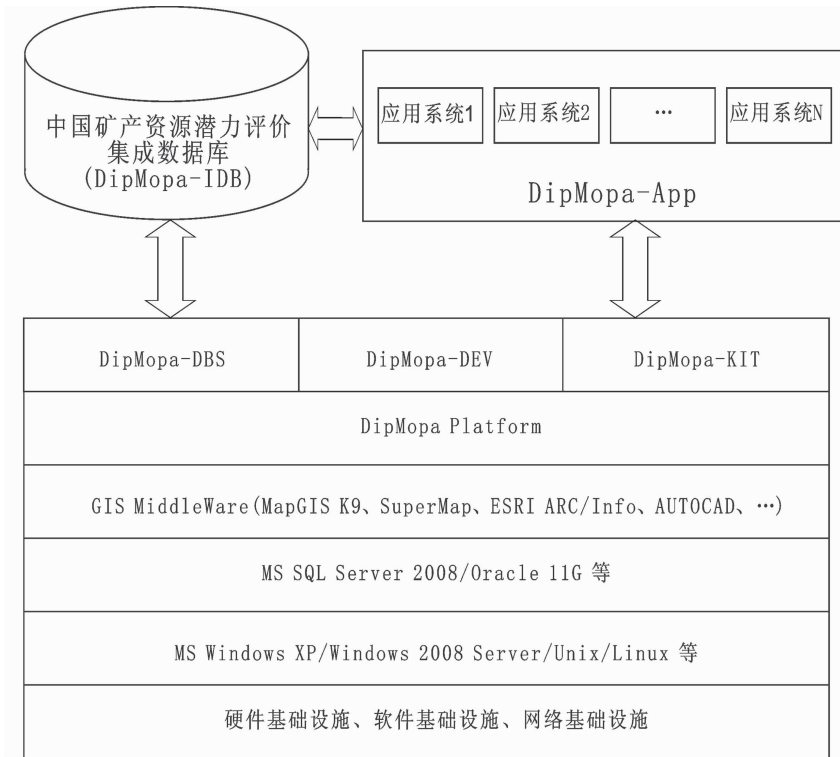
中国矿产资源潜力评价集成数据库
(DipMopa-IDB)

应用系统1

应用系统2

…

应用系统N

DipMopa-App

DipMopa-DBS

DipMopa-DEV

DipMopa-KIT

DipMopa Platform

GIS MiddleWare(MapGIS K9、SuperMap、ESRI ARC/Info、AUTOCAD、…)

MS SQL Server 2008/Oracle 11G 等

MS Windows XP/Windows 2008 Server/Unix/Linux 等

硬件基础设施、软件基础设施、网络基础设施